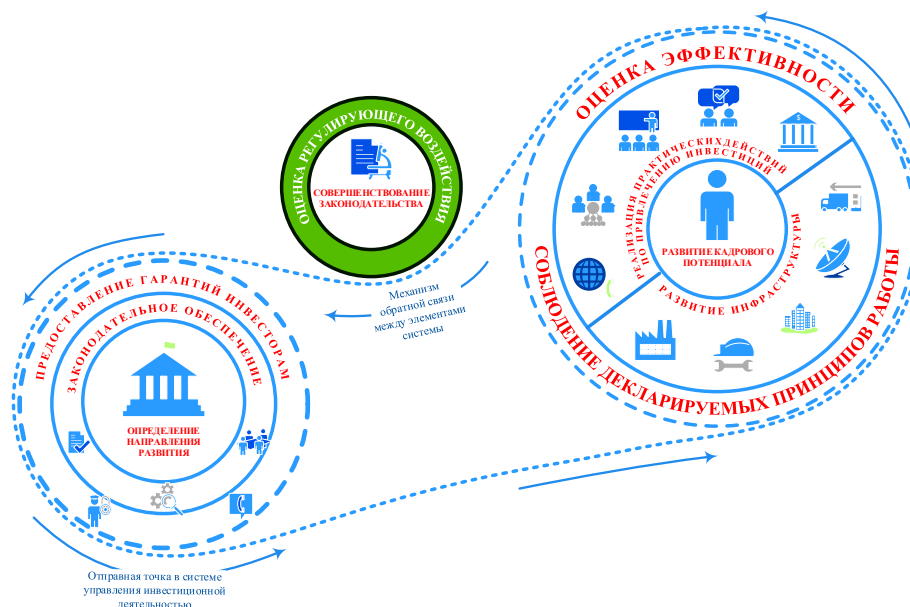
ОЦЕНКА РЕГУЛИРУЮЩЕГО ВОЗДЕЙСТВИЯ

СОВЕРШЕНСТВОВАНИЕ ЗАКОНОДАТЕЛЬСТВА

ОЦЕНКА ЭФФЕКТИВНОСТИ

РЕАЛИЗАЦИЯ ПРАКТИЧЕСКИХ ДЕЙСТВИЙ ПО ПРИВЛЕЧЕНИЮ ИНВЕСТИЦИЙ

РАЗВИТИЕ КАДРОВОГО ПОТЕНЦИАЛА

РАЗВИТИЕ ИНФРАСТРУКТУРЫ

СОБЛЮДЕНИЕ ДЕКЛАРИРУЕМЫХ ПРИНЦИПОВ РАБОТЫ

Механизм обратной связи между элементами системы

ПРЕДОСТАВЛЕНИЕ ГАРАНТИЙ ИНВЕСТОРАМ

ЗАКОНОДАТЕЛЬНОЕ ОБЕСПЕЧЕНИЕ

ОПРЕДЕЛЕНИЕ НАПРАВЛЕНИЯ РАЗВИТИЯ

Отправная точка в системе управления инвестиционной деятельностью